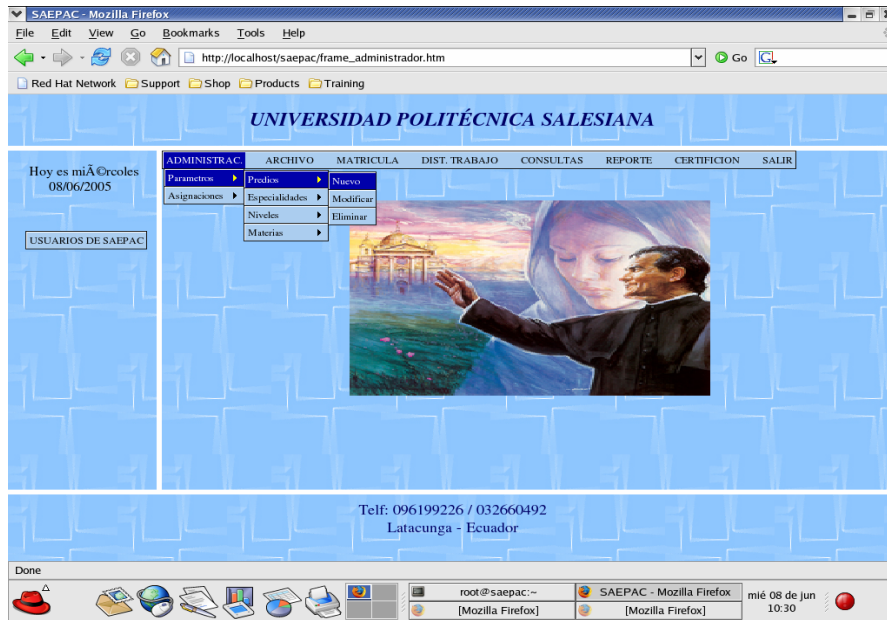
SAEPAC - Mozilla Firefox

File Edit View Go Bookmarks Tools Help

http://localhost/saepac/frame_administrador.htm

Go

Red Hat Network Support Shop Products Training

UNIVERSIDAD POLITÉCNICA SALESIANA

Hoy es miÃ©rcoles 08/06/2005

USUARIOS DE SAEPAC

ADMINISTRAC. ARCHIVO MATRICULA DIST. TRABAJO CONSULTAS REPORTE CERTIFICION SALIR

Parametros

Asignaciones

Predios

Especialidades

Niveles

Materias

Nuevo

Modificar

Eliminar

Telf: 096199226 / 032660492
Latacunga - Ecuador

Done

root@saepac:~

[Mozilla Firefox]

SAEPAC - Mozilla Firefox

[Mozilla Firefox]

mié 08 de jun 10:30